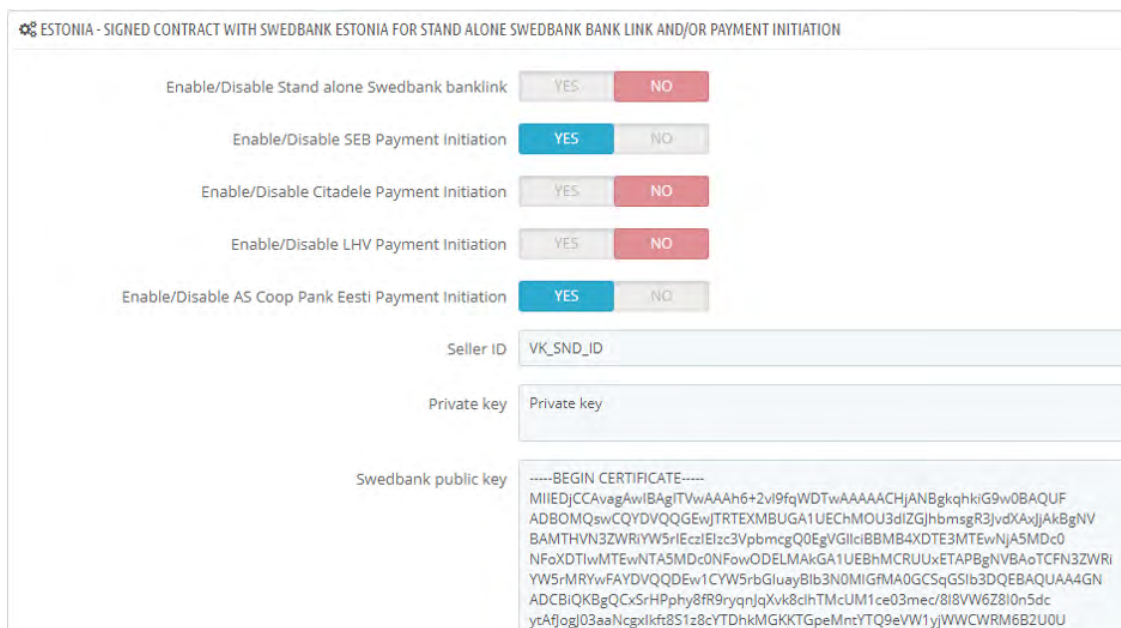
ESTONIA - SIGNED CONTRACT WITH SWEDBANK ESTONIA FOR STAND ALONE SWEDBANK BANK LINK AND/OR PAYMENT INITIATION

Enable/Disable Stand alone Swedbank banklink YES NO

Enable/Disable SEB Payment Initiation YES NO

Enable/Disable Citadele Payment Initiation YES NO

Enable/Disable LHV Payment Initiation YES NO

Enable/Disable AS Coop Pank Eesti Payment Initiation YES NO

Seller ID VK_SND_ID

Private key Private key

Swedbank public key -----BEGIN CERTIFICATE-----
MIIEDjCCAvagAwIBAgITVwAAAh6+2vI9fqWDTwAAAAACHjANBgkqhkiG9w0BAQUF
ADBOMQswCQYDVQQGEwJTRTEXMBUGA1UEChMOU3dlZGJhbmsgR3JvdXAxJjAkBgNV
BAMTHVN3ZWRiYW5rIEczIEIzc3VpbmcgQ0EgVGllciBBMB4XDTE3MTEwNjA5MDc0
NFoXDTIwMTEwNTA5MDc0NFowODELMAkGA1UEBhMCRUUxETAPBgNVBAoTCFN3ZWRi
YW5rMRYwFAYDVQQDEw1CYW5rbGluayBIb3N0MIGfMA0GCSqGSIb3DQEBAQUAA4GN
ADCBiQKBgQCxSrHPphy8fR9ryqnJqXvk8clhTMcUM1ce03mec/8I8VW6Z8I0n5dc
ytAfJogJ03aaNcgxIkft8S1z8cYTDhkMGKKTGpeMntYTQ9eVW1yjWWCWRM6B2U0U